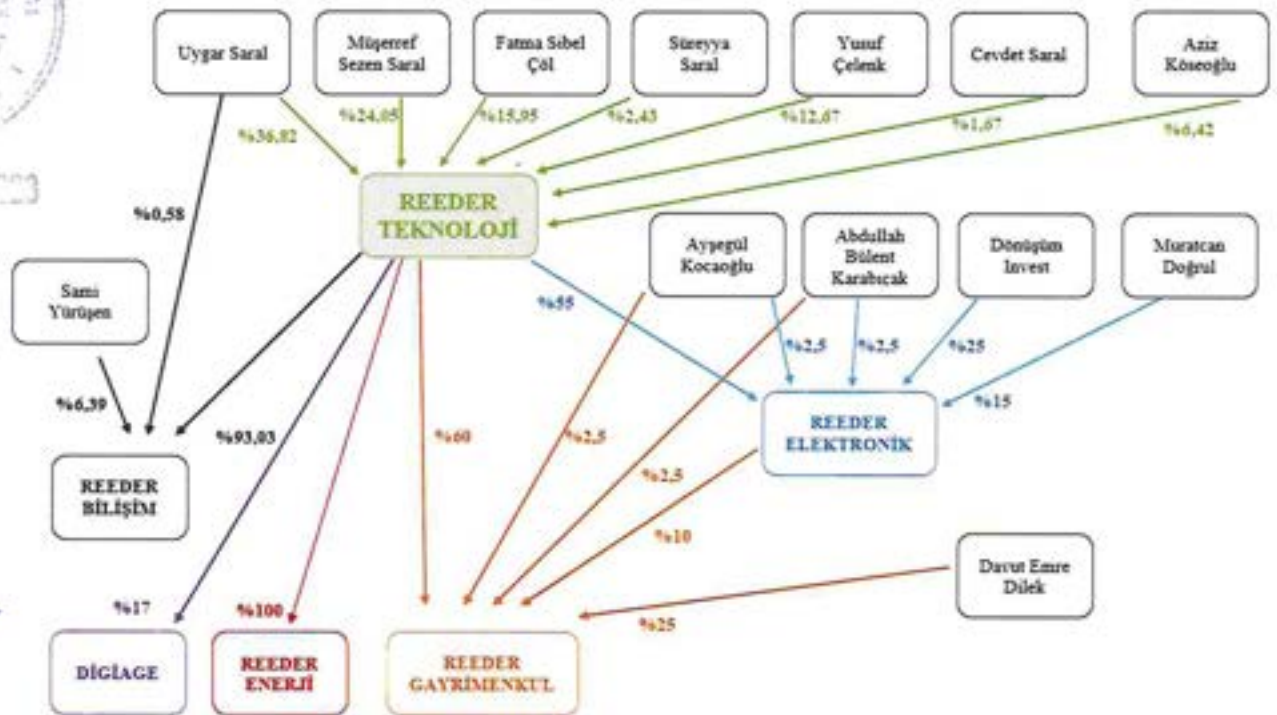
Uygar Saral

Müşerref Sezen Saral

Fatma Sibel Çöl

Süreyya Saral

Yusuf Çelenk

Cevdet Saral

Aziz Köseoğlu

%36,02

%24,05

%15,95

%2,43

%12,07

%1,67

%6,42

REEDER TEKNOLOJİ

%0,58

Sami Yürüşen

Ayşegül Kocaoğlu

Abdullah Bülent Karabıçak

Dönüşüm Invest

Muratcan Doğrul

%55

%2,5

%2,5

%25

%15

%6,39

%93,03

%60

%2,5

REEDER ELEKTRONİK

REEDER BİLİŞİM

%2,5

%10

Davut Emre Dilek

%17

%100

%25

DİGİAGE

REEDER ENERJİ

REEDER GAYRİMENKUL